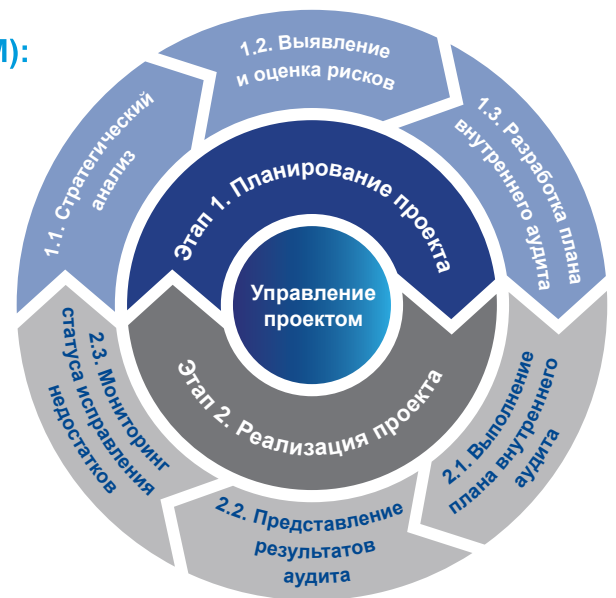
М):

1.1. Стратегический анализ

1.2. Выявление и оценка рисков

1.3. Разработка плана внутреннего аудита

Этап 1. Планирование проекта

Управление проектом

Этап 2. Реализация проекта

2.1. Выполнение плана внутреннего аудита

2.2. Представление результатов аудита

2.3. Мониторинг статуса исправления недостатков